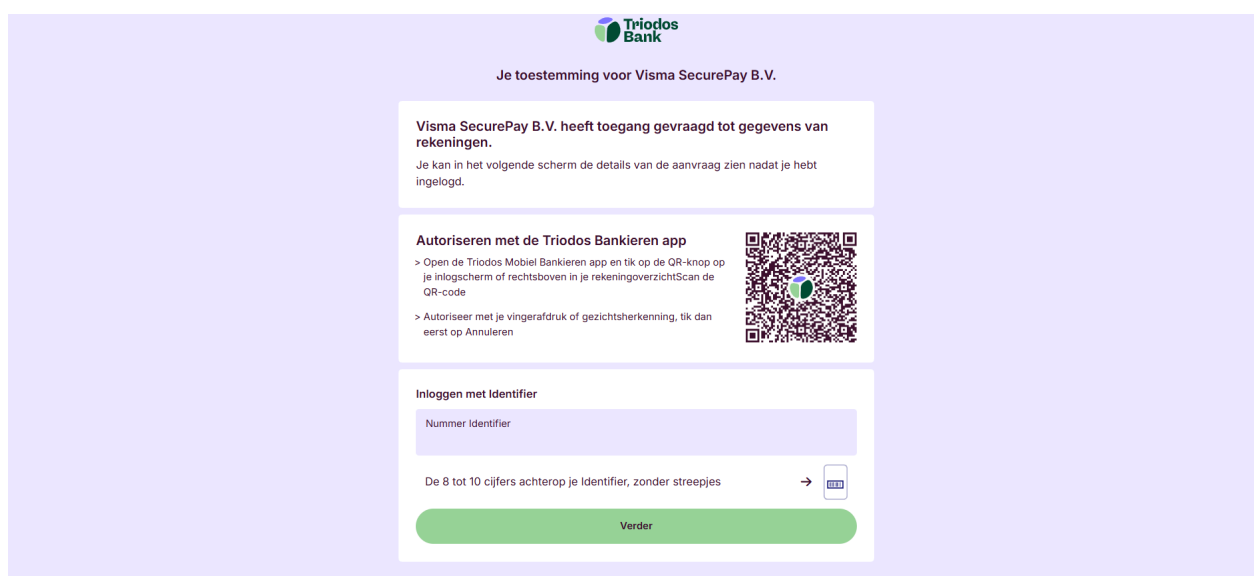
Triodos Bank

Je toestemming voor Visma SecurePay B.V.

Visma SecurePay B.V. heeft toegang gevraagd tot gegevens van rekeningen.

Je kan in het volgende scherm de details van de aanvraag zien nadat je hebt ingelogd.

Autoriseren met de Triodos Bankieren app

> Open de Triodos Mobiel Bankieren app en tik op de QR-knop op je inlogscherm of rechtsboven in je rekeningoverzichtScan de QR-code

> Autoriseer met je vingerafdruk of gezichtsherkenning, tik dan eerst op Annuleren

Inloggen met Identifier

Nummer Identifier

De 8 tot 10 cijfers achterop je Identifier, zonder streepjes

Verder